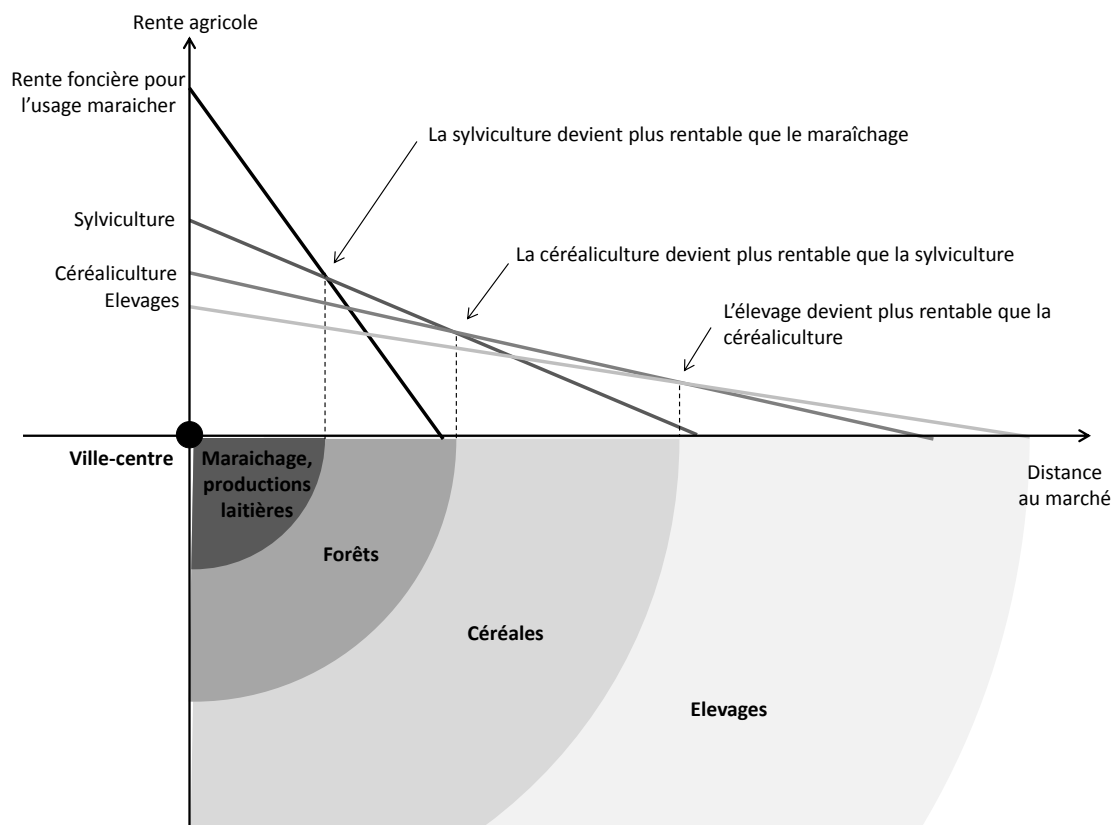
Rente agricole

Rente foncière pour l'usage maraicher

La sylviculture devient plus rentable que le maraîchage

Sylviculture

La céréaliculture devient plus rentable que la sylviculture

Céréaliculture

Elevages

L'élevage devient plus rentable que la céréaliculture

Ville-centre

Maraichage, productions laitières

Distance au marché

Forêts

Céréales

Elevages